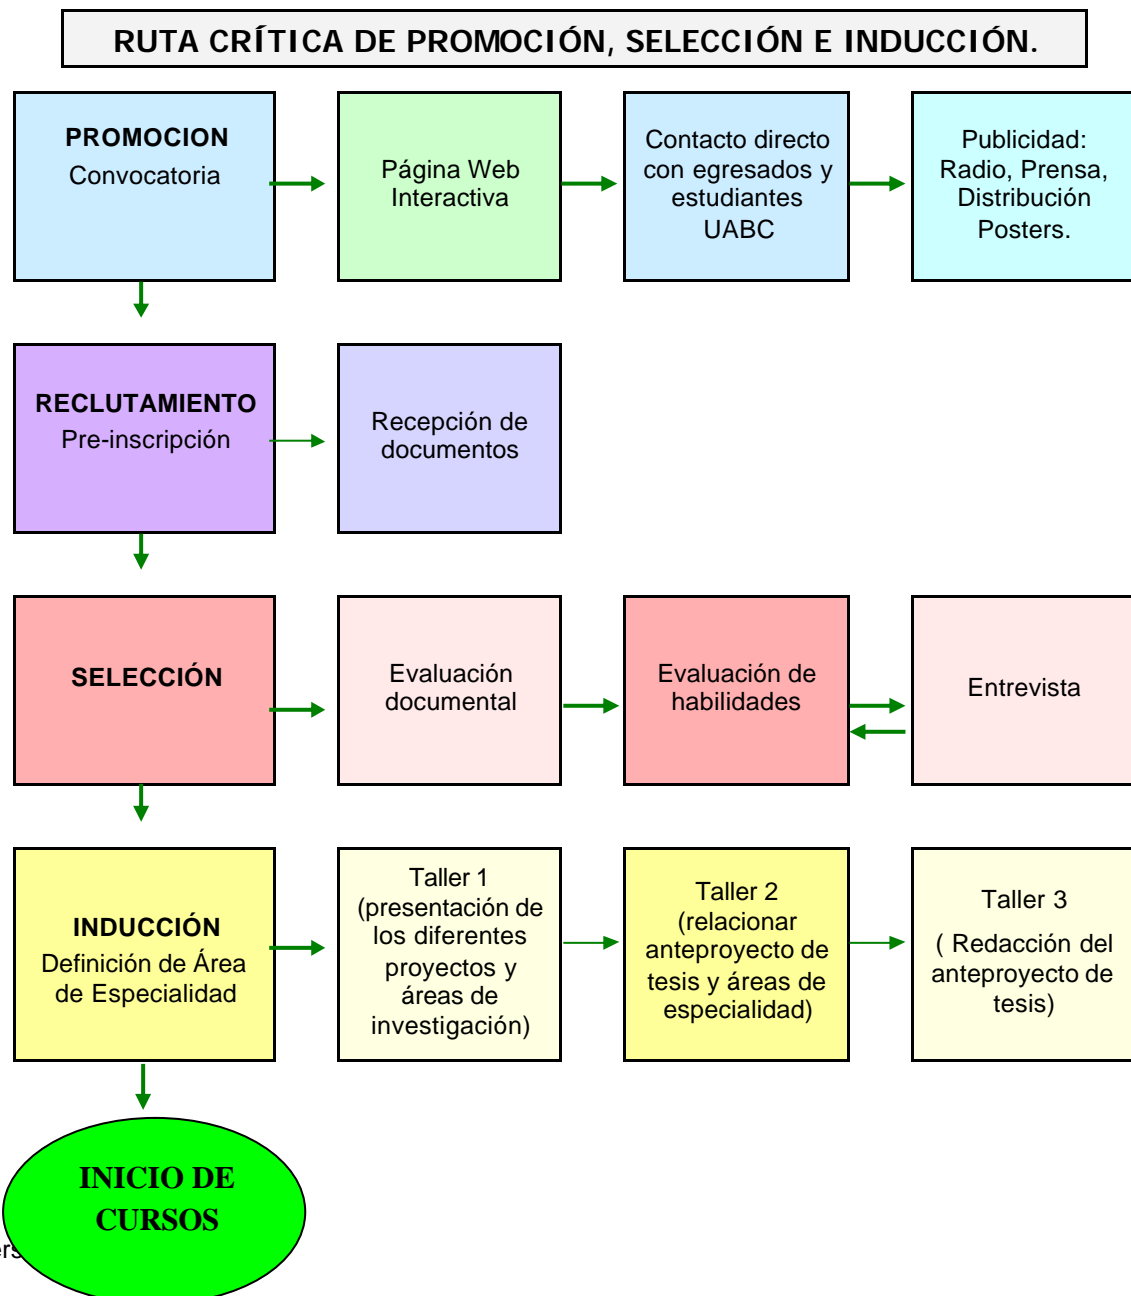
RUTA CRÍTICA DE PROMOCIÓN, SELECCIÓN E INDUCCIÓN.

PROMOCION
Convocatoria

Página Web Interactiva

Contacto directo con egresados y estudiantes UABC

Publicidad: Radio, Prensa, Distribución Posters.

RECLUTAMIENTO
Pre-inscripción

Recepción de documentos

SELECCIÓN

Evaluación documental

Evaluación de habilidades

Entrevista

INDUCCIÓN
Definición de Área de Especialidad

Taller 1 (presentación de los diferentes proyectos y áreas de investigación)

Taller 2 (relacionar anteproyecto de tesis y áreas de especialidad)

Taller 3
( Redacción del anteproyecto de tesis)

INICIO DE CURSOS

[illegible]